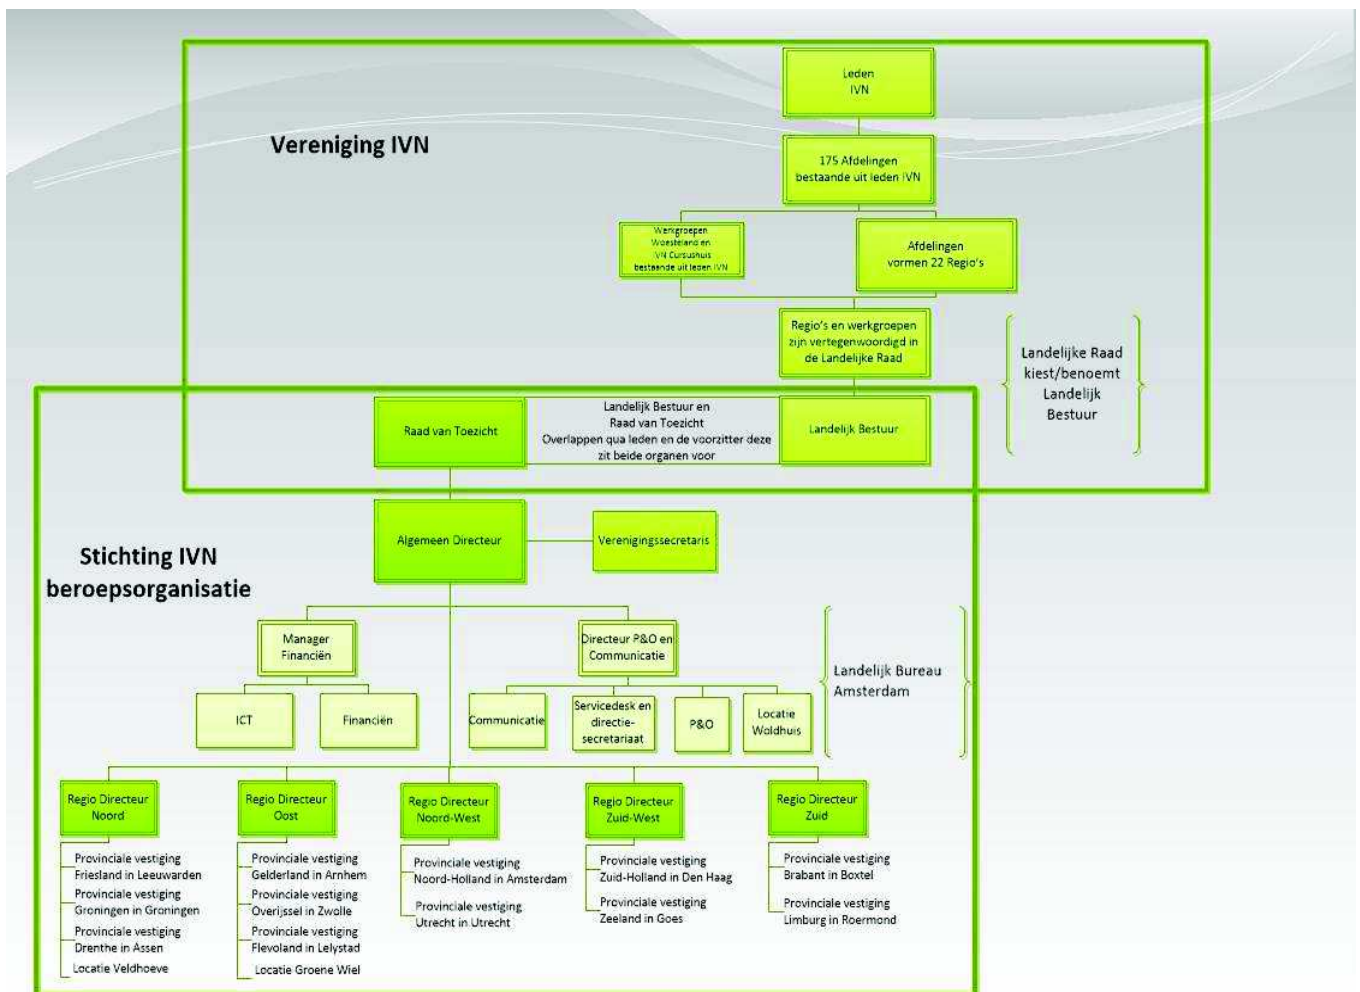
Vereniging IVN

Leden IVN

175 Afdelingen bestaande uit leden IVN

Werkgroepen Woesteland en IVN Cursushuis bestaande uit leden IVN

Afdelingen vormen 22 Regio's

Regio's en werkgroepen zijn vertegenwoordigd in de Landelijke Raad

Landelijke Raad kiest/benoemt Landelijk Bestuur

Raad van Toezicht

Landelijk Bestuur en Raad van Toezicht Overlappen qua leden en de voorzitter deze zit beide organen voor

Landelijk Bestuur

Stichting IVN beroepsorganisatie

Algemeen Directeur

Verenigingssecretaris

Manager Financiën

Directeur P&O en Communicatie

Landelijk Bureau Amsterdam

ICT

Financiën

Communicatie

Servicedesk en directie-secretariaat

P&O

Locatie Woldhuis

Regio Directeur Noord

Provinciale vestiging Friesland in Leeuwarden
Provinciale vestiging Groningen in Groningen
Provinciale vestiging Drenthe in Assen
Locatie Veldhoeve

Regio Directeur Oost

Provinciale vestiging Gelderland in Arnhem
Provinciale vestiging Overijssel in Zwolle
Provinciale vestiging Flevoland in Lelystad
Locatie Groene Wiel

Regio Directeur Noord-West

Provinciale vestiging Noord-Holland in Amsterdam
Provinciale vestiging Utrecht in Utrecht

Regio Directeur Zuid-West

Provinciale vestiging Zuid-Holland in Den Haag
Provinciale vestiging Zeeland in Goes

Regio Directeur Zuid

Provinciale vestiging Brabant in Boxtel
Provinciale vestiging Limburg in Roermond